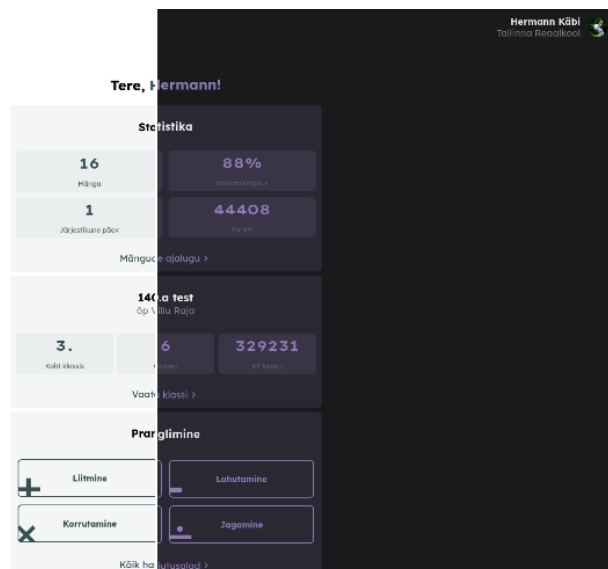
Hermann Käbi
Tallinna Reaalkool

Tere, Hermann!

Statistika

16
Mängu

88%
Vastamistäpsus

1
Järjestikune päev

44408
Punkti

Mängude ajalugu >

140.a test
õp Villu Raja

3.
Koht klassis

6
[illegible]

329231
XP kokku

Vaata klassi >

Parandlimine

Liitmine

Lahutamine

Korrutamine

Jagamine

Kõik harjutusalad >